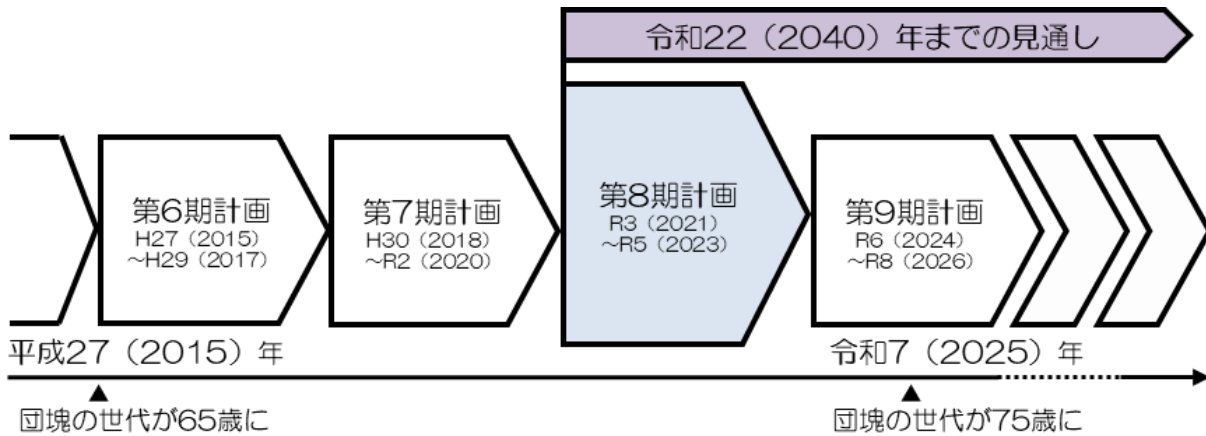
令和22（2040）年までの見通し

第6期計画
H27（2015）
~H29（2017）

第7期計画
H30（2018）
~R2（2020）

第8期計画
R3（2021）
~R5（2023）

第9期計画
R6（2024）
~R8（2026）

平成27（2015）年

令和7（2025）年

団塊の世代が65歳に

団塊の世代が75歳に